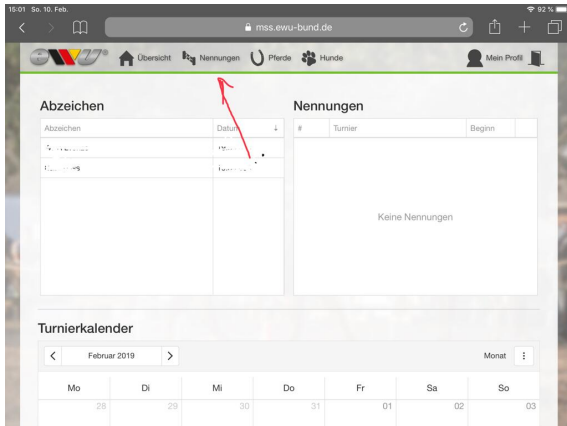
15:01 So. 10. Feb.

92 %

mss.ewu-bund.de

EWU

Übersicht Nennungen Pferde Hunde

Mein Profil

Abzeichen

| Abzeichen | Datum ↓ |
|---|---|
| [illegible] | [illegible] |
| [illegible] | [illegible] |

Nennungen

| # | Turnier | Beginn |
|---|---|---|

Keine Nennungen

Turnierkalender

< Februar 2019 >

Monat

| Mo | Di | Mi | Do | Fr | Sa | So |
|---|---|---|---|---|---|---|
| 28 | 29 | 30 | 31 | 01 | 02 | 03 |